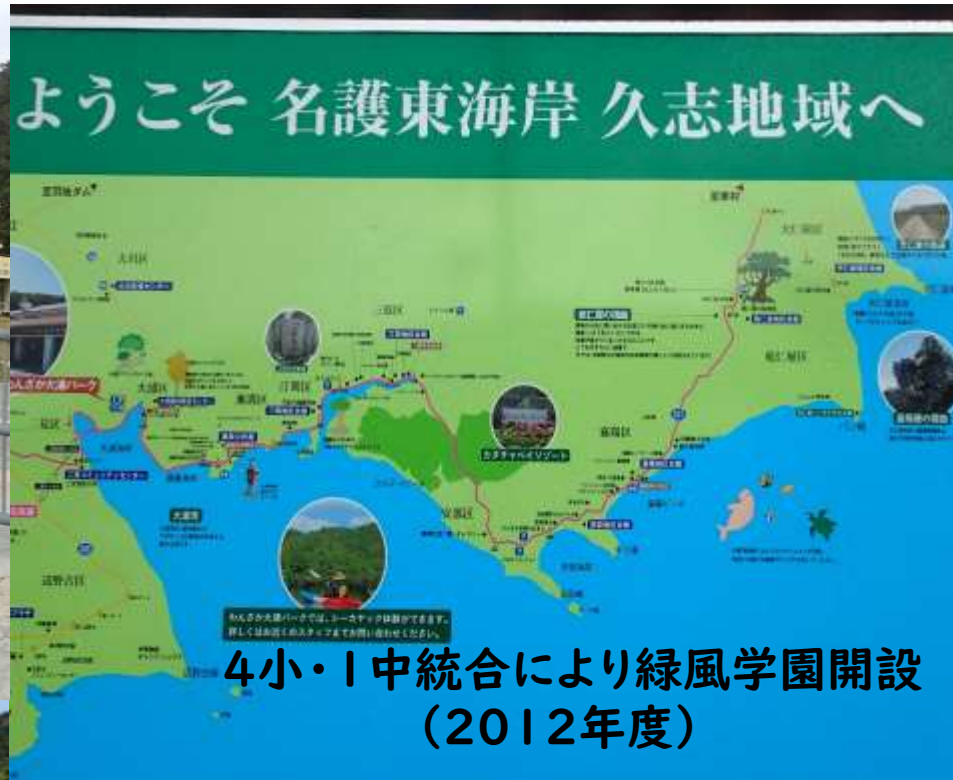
ようこそ 名護東海岸 久志地域へ

わんさか大浦パーク

カヌチャベイリゾート

わんさか大浦パークでは、シーカヤック体験ができます。詳しくはお近くのスタッフまでお問い合わせください。

4小・1中統合により緑風学園開設
（2012年度）